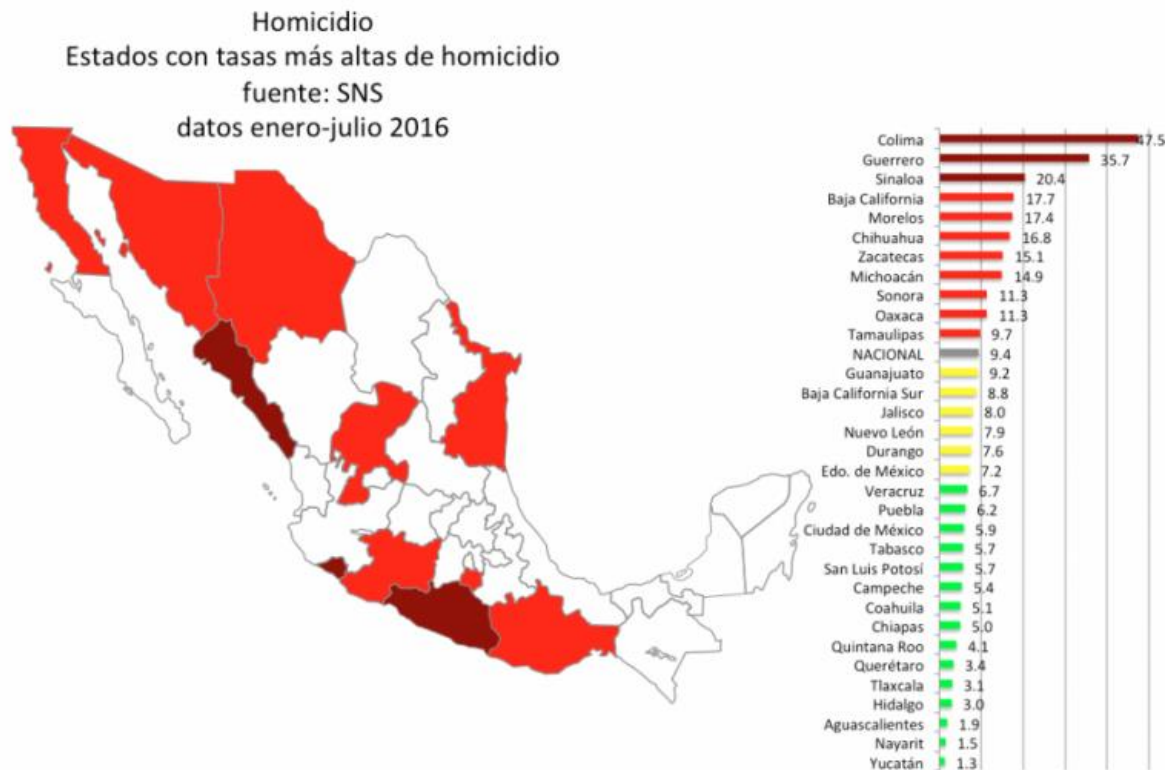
Homicidio
Estados con tasas más altas de homicidio
fuente: SNS
datos enero-julio 2016

| Estado | Tasa |
|---|---|
| Colima | 47.5 |
| Guerrero | 35.7 |
| Sinaloa | 20.4 |
| Baja California | 17.7 |
| Morelos | 17.4 |
| Chihuahua | 16.8 |
| Zacatecas | 15.1 |
| Michoacán | 14.9 |
| Sonora | 11.3 |
| Oaxaca | 11.3 |
| Tamaulipas | 9.7 |
| NACIONAL | 9.4 |
| Guanajuato | 9.2 |
| Baja California Sur | 8.8 |
| Jalisco | 8.0 |
| Nuevo León | 7.9 |
| Durango | 7.6 |
| Edo. de México | 7.2 |
| Veracruz | 6.7 |
| Puebla | 6.2 |
| Ciudad de México | 5.9 |
| Tabasco | 5.7 |
| San Luis Potosí | 5.7 |
| Campeche | 5.4 |
| Coahuila | 5.1 |
| Chiapas | 5.0 |
| Quintana Roo | 4.1 |
| Querétaro | 3.4 |
| Tlaxcala | 3.1 |
| Hidalgo | 3.0 |
| Aguascalientes | 1.9 |
| Nayarit | 1.5 |
| Yucatán | 1.3 |